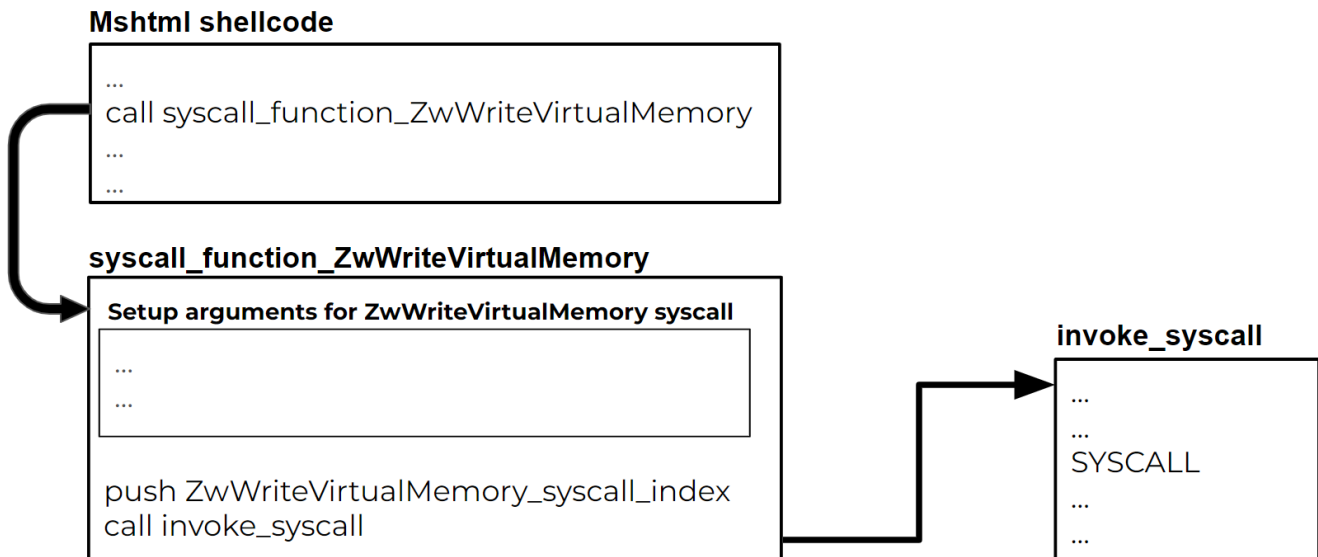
Mshtml shellcode

...
call syscall_function_ZwWriteVirtualMemory
...
...

syscall_function_ZwWriteVirtualMemory

Setup arguments for ZwWriteVirtualMemory syscall

...
...

push ZwWriteVirtualMemory_syscall_index
call invoke_syscall

invoke_syscall

...
...
SYSCALL
...
...